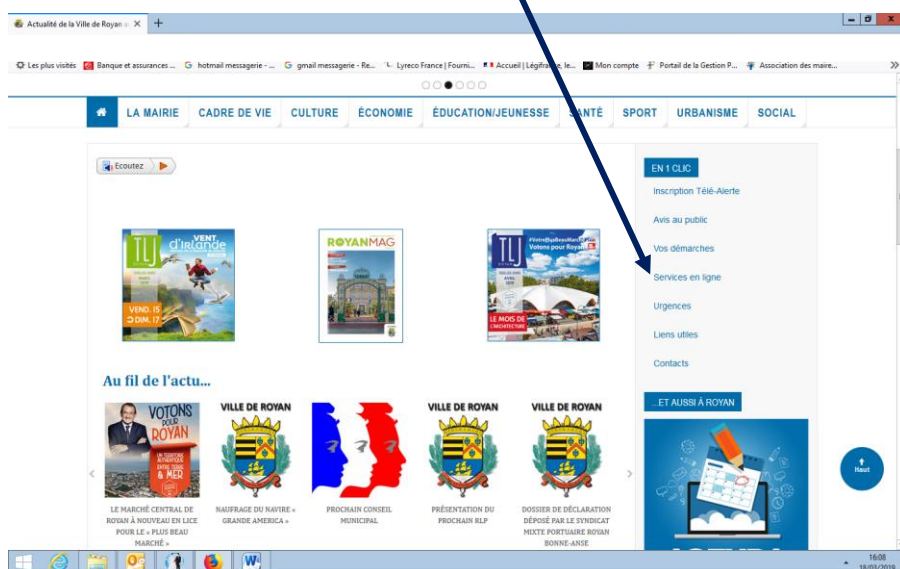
Actualité de la Ville de Royan ×

Les plus visités Banque et assurances ... hotmail messagerie - ... gmail messagerie - Re... Lyreco France | Fourni... Accueil | Légifrance, le... Mon compte Portail de la Gestion P... Association des maire...

LA MAIRIE CADRE DE VIE CULTURE ÉCONOMIE ÉDUCATION/JEUNESSE SANTÉ SPORT URBANISME SOCIAL

Ecoutez

TLJ VENT d'IRLANDE VEND. 15 DIM. 17

ROYANMAG

TLJ #VotezRoyanPlusBeauMarché Votons pour Royan LE MOIS DE L'ARCHITECTURE

EN 1 CLIC

Inscription Télé-Alerte

Avis au public

Vos démarches

Services en ligne

Urgences

Liens utiles

Contacts

...ET AUSSI À ROYAN

Au fil de l'actu...

VOTONS POUR ROYAN ENTRE TERRE & MER

LE MARCHÉ CENTRAL DE ROYAN À NOUVEAU EN LICE POUR LE « PLUS BEAU MARCHÉ »

VILLE DE ROYAN

NAUFRAGE DU NAVIRE « GRANDE AMERICA »

PROCHAIN CONSEIL MUNICIPAL

VILLE DE ROYAN

PRÉSENTATION DU PROCHAIN RLP

VILLE DE ROYAN

DOSSIER DE DÉCLARATION DÉPOSÉ PAR LE SYNDICAT MIXTE PORTUAIRE ROYAN BONNE-ANSE

Haut

16:08
18/03/2019